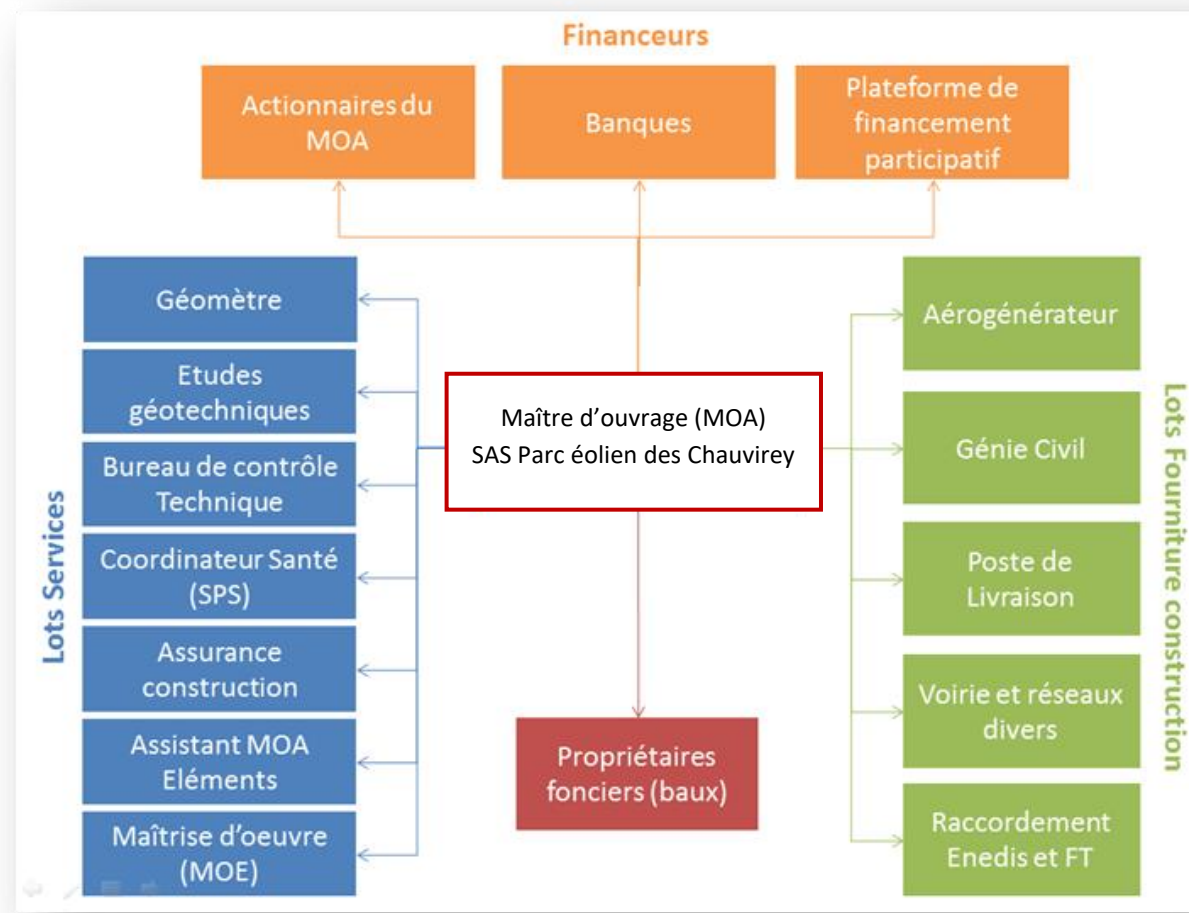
Financeurs

Actionnaires du MOA

Banques

Plateforme de financement participatif

Lots Services

Géomètre

Etudes géotechniques

Bureau de contrôle Technique

Coordinateur Santé (SPS)

Assurance construction

Assistant MOA Eléments

Maîtrise d'oeuvre (MOE)

Maître d'ouvrage (MOA)
SAS Parc éolien des Chauvirey

Propriétaires fonciers (baux)

Lots Fourniture construction

Aérogénérateur

Génie Civil

Poste de Livraison

Voirie et réseaux divers

Raccordement Enedis et FT